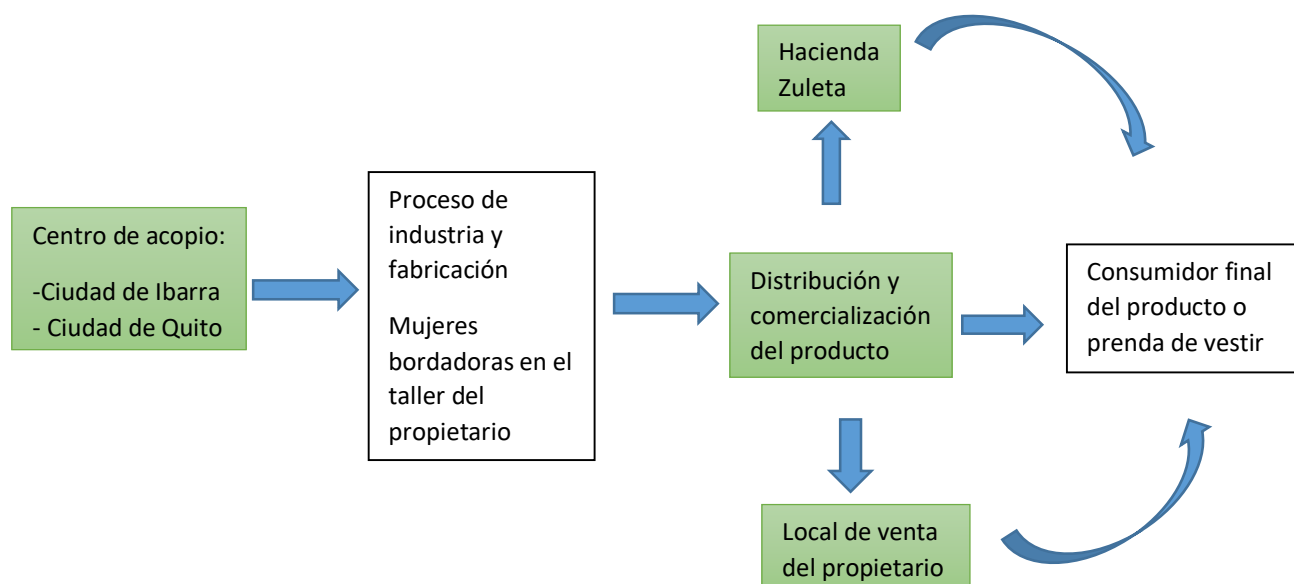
Hacienda Zuleta

Centro de acopio:

-Ciudad de Ibarra
- Ciudad de Quito

Proceso de industria y fabricación

Mujeres bordadoras en el taller del propietario

Distribución y comercialización del producto

Consumidor final del producto o prenda de vestir

Local de venta del propietario